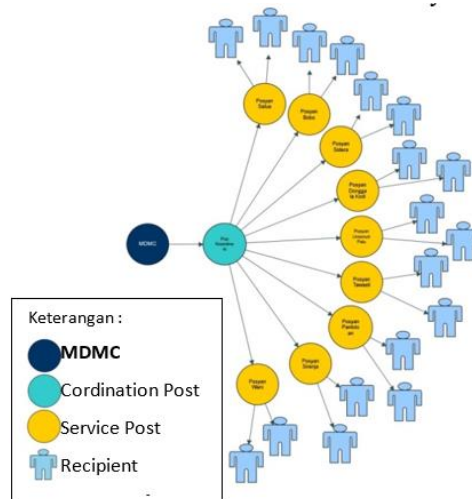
MDMC

Pos Koordinasi

Posyan Talise

Posyan Bobo

Posyan Sidera

Posyan Dongga la Kota

Posyan Lolu Palu

Posyan Tawaeli

Posyan Pantolo an

Posyan Sirenja

Posyan Wani

Keterangan :

MDMC

Cordination Post

Service Post

Recipient